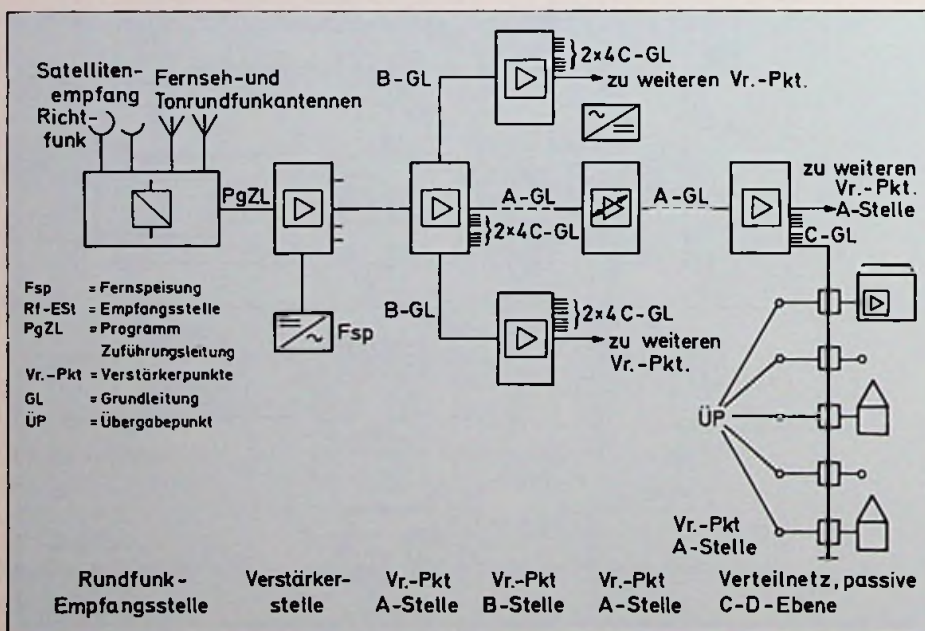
Satelliten-empfang
Richt-funk
Fernseh-und Tonrundfunkantennen
PgZL
B-GL
$2 \times 4$C-GL
zu weiteren Vr.-Pkt.
A-GL
$2 \times 4$C-GL
A-GL
zu weiteren Vr.-Pkt.
A-Stelle
C-GL
B-GL
$2 \times 4$C-GL
zu weiteren Vr.-Pkt.
Fsp

Fsp = Fernspeisung
Rf-ESt = Empfangsstelle
PgZL = Programm Zuführungsleitung
Vr.-Pkt = Verstärkerpunkte
GL = Grundleitung
ÜP = Übergabepunkt

ÜP
Vr.-Pkt
A-Stelle

Rundfunk-Empfangsstelle
Verstärker-stelle
Vr.-Pkt A-Stelle
Vr.-Pkt B-Stelle
Vr.-Pkt A-Stelle
Verteilnetz, passive C-D-Ebene